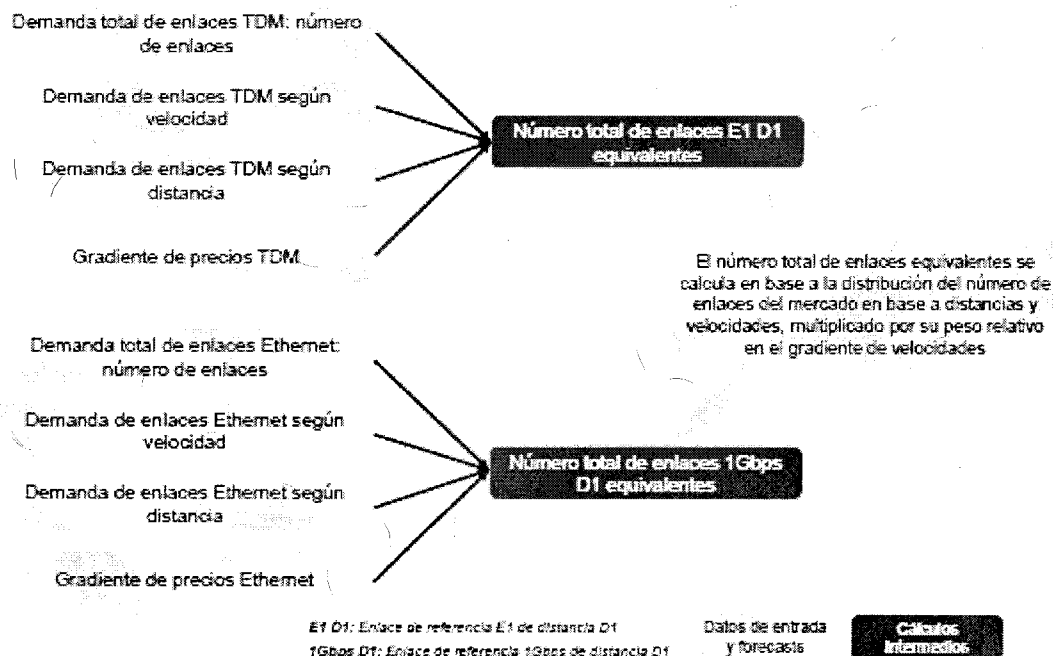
Demanda total de enlaces TDM: número de enlaces

Demanda de enlaces TDM según velocidad

Demanda de enlaces TDM según distancia

Gradiente de precios TDM

Número total de enlaces E1 D1 equivalentes

El número total de enlaces equivalentes se calcula en base a la distribución del número de enlaces del mercado en base a distancias y velocidades, multiplicado por su peso relativo en el gradiente de velocidades

Demanda total de enlaces Ethernet: número de enlaces

Demanda de enlaces Ethernet según velocidad

Demanda de enlaces Ethernet según distancia

Gradiente de precios Ethernet

Número total de enlaces 1Gbps D1 equivalentes

E1 D1: Enlace de referencia E1 de distancia D1
1Gbps D1: Enlace de referencia 1Gbps de distancia D1

Datos de entrada y forecasts

Cálculos intermedios